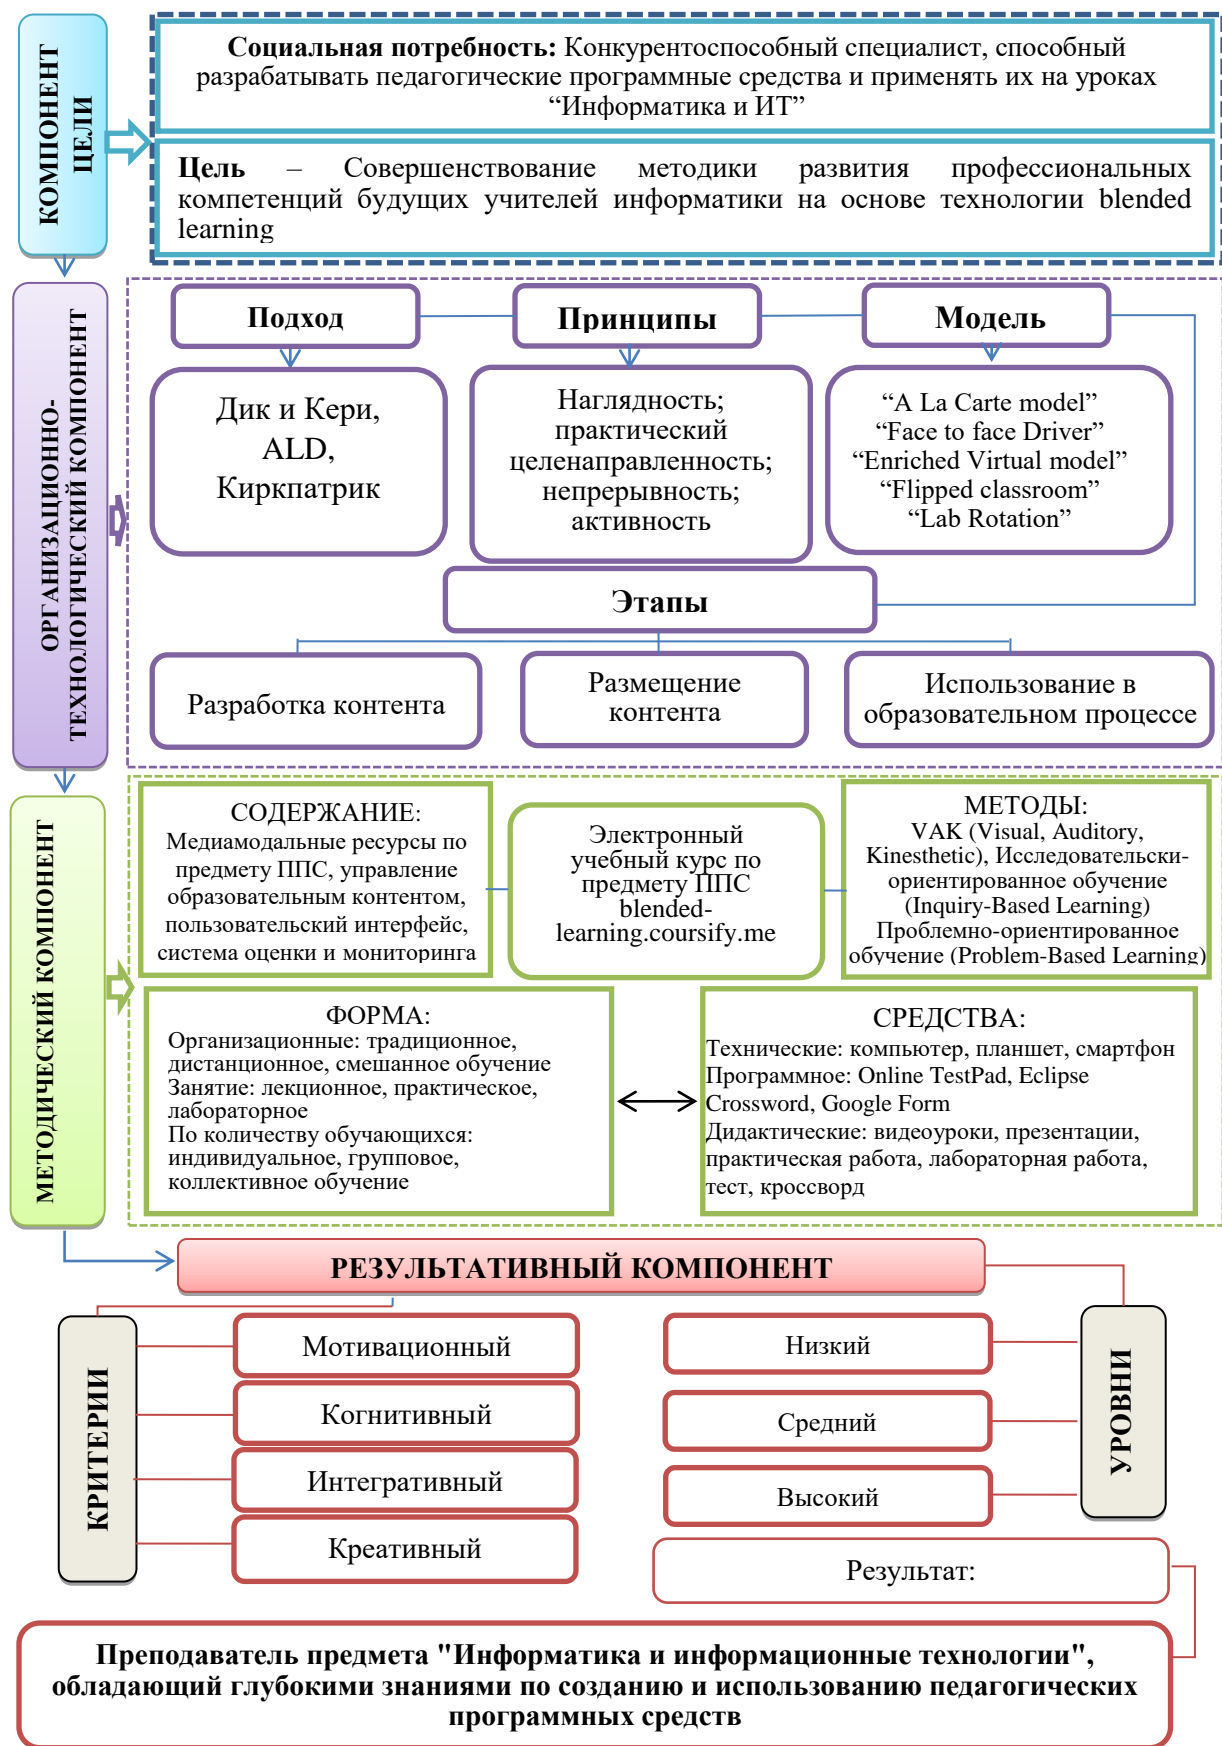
КОМПОНЕНТ ЦЕЛИ

**Социальная потребность:** Конкурентоспособный специалист, способный разрабатывать педагогические программные средства и применять их на уроках “Информатика и ИТ”

**Цель** – Совершенствование методики развития профессиональных компетенций будущих учителей информатики на основе технологии blended learning

ОРГАНИЗАЦИОННО-ТЕХНОЛОГИЧЕСКИЙ КОМПОНЕНТ

Подход

Дик и Кери, ALD, Киркпатрик

Принципы

Наглядность; практический целенаправленность; непрерывность; активность

Модель

“A La Carte model” “Face to face Driver” “Enriched Virtual model” “Flipped classroom” “Lab Rotation”

Этапы

Разработка контента

Размещение контента

Использование в образовательном процессе

МЕТОДИЧЕСКИЙ КОМПОНЕНТ

СОДЕРЖАНИЕ:
Медиамодальные ресурсы по предмету ППС, управление образовательным контентом, пользовательский интерфейс, система оценки и мониторинга

Электронный учебный курс по предмету ППС blended-learning.coursify.me

МЕТОДЫ:
VAK (Visual, Auditory, Kinesthetic), Исследовательски-ориентированное обучение (Inquiry-Based Learning) Проблемно-ориентированное обучение (Problem-Based Learning)

ФОРМА:
Организационные: традиционное, дистанционное, смешанное обучение
Занятие: лекционное, практическое, лабораторное
По количеству обучающихся: индивидуальное, групповое, коллективное обучение

СРЕДСТВА:
Технические: компьютер, планшет, смартфон
Программное: Online TestPad, Eclipse Crossword, Google Form
Дидактические: видеоуроки, презентации, практическая работа, лабораторная работа, тест, кроссворд

РЕЗУЛЬТАТИВНЫЙ КОМПОНЕНТ

КРИТЕРИИ

Мотивационный

Когнитивный

Интегративный

Креативный

Низкий

Средний

Высокий

УРОВНИ

Результат:

**Преподаватель предмета "Информатика и информационные технологии", обладающий глубокими знаниями по созданию и использованию педагогических программных средств**